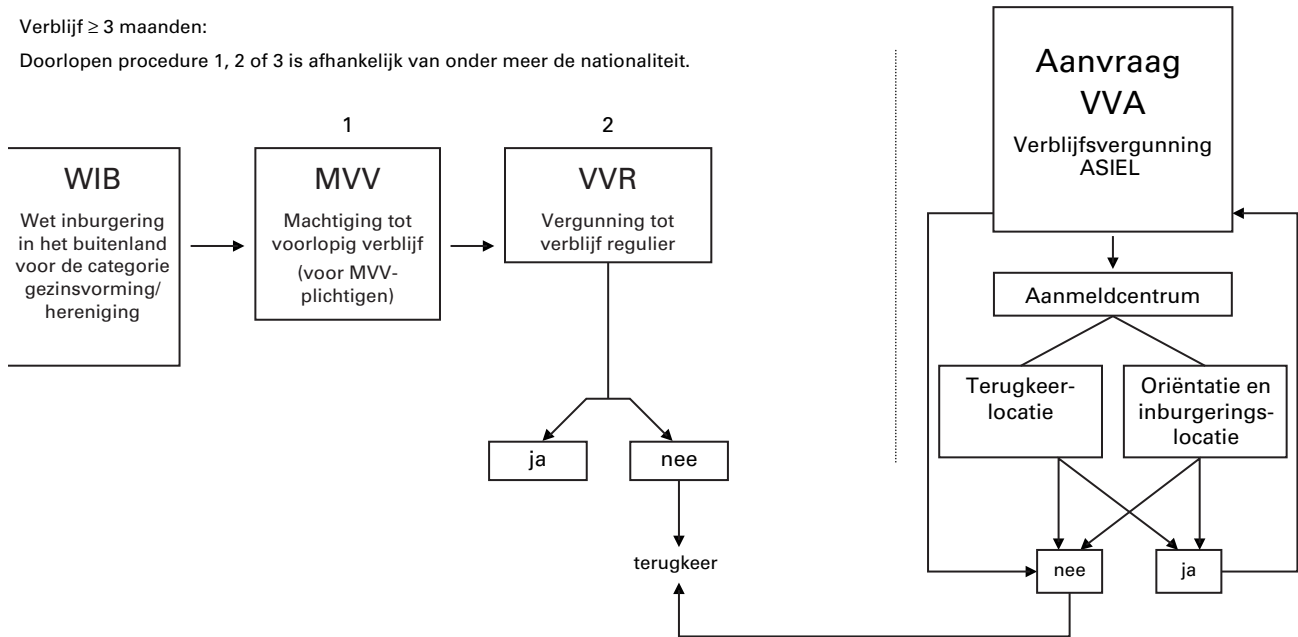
Verblijf ≥ 3 maanden:

Doorlopen procedure 1, 2 of 3 is afhankelijk van onder meer de nationaliteit.

WIB

Wet inburgering in het buitenland voor de categorie gezinsvorming/ hereniging

1

MVV

Machtiging tot voorlopig verblijf

(voor MVV-plichtigen)

2

VVR

Vergunning tot verblijf regulier

ja

nee

terugkeer

Aanvraag VVA

Verblijfsvergunning ASIEL

Aanmeldcentrum

Terugkeerlocatie

Oriëntatie en inburgeringslocatie

nee

ja